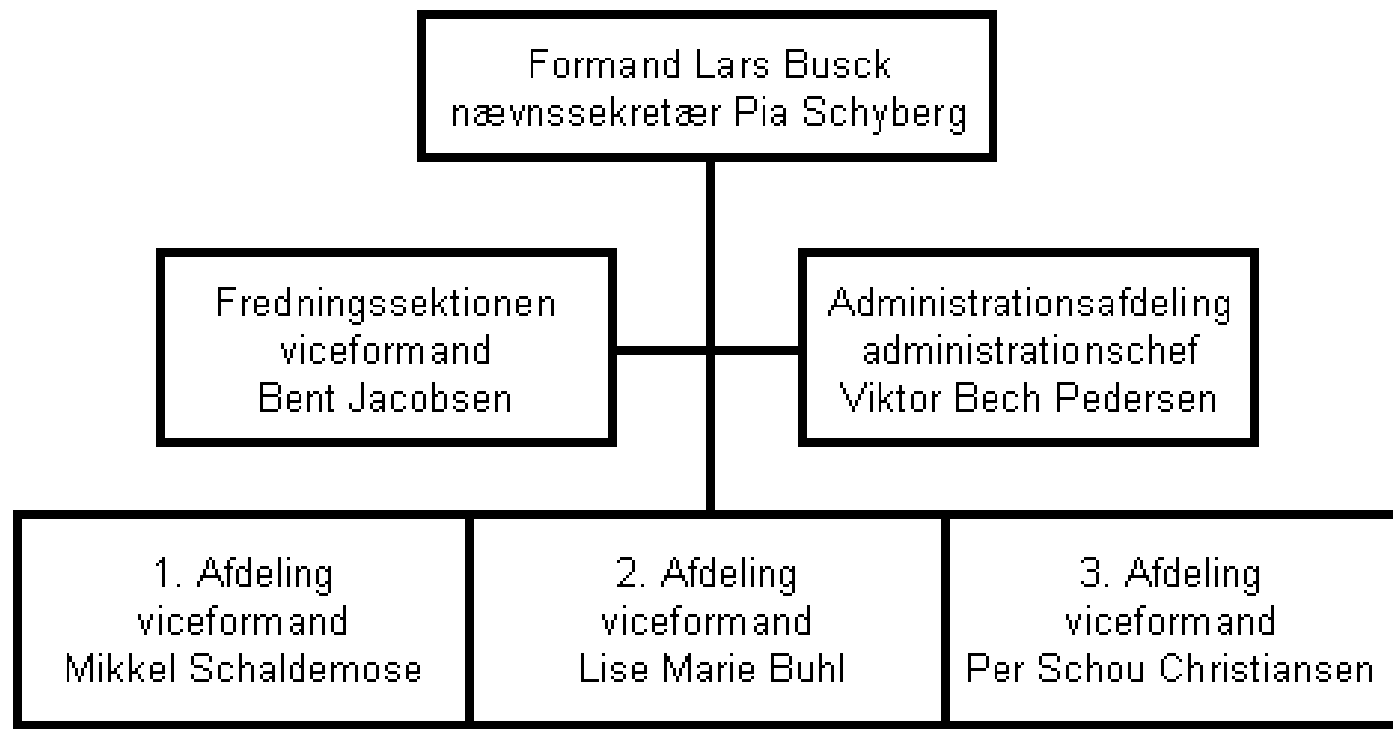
Formand Lars Busck
nævnssekretær Pia Schyberg

Fredningssektionen
viceformand
Bent Jacobsen

Administrationsafdeling
administrationschef
Viktor Bech Pedersen

1. Afdeling
viceformand
Mikkel Schaldemose

2. Afdeling
viceformand
Lise Marie Buhl

3. Afdeling
viceformand
Per Schou Christiansen